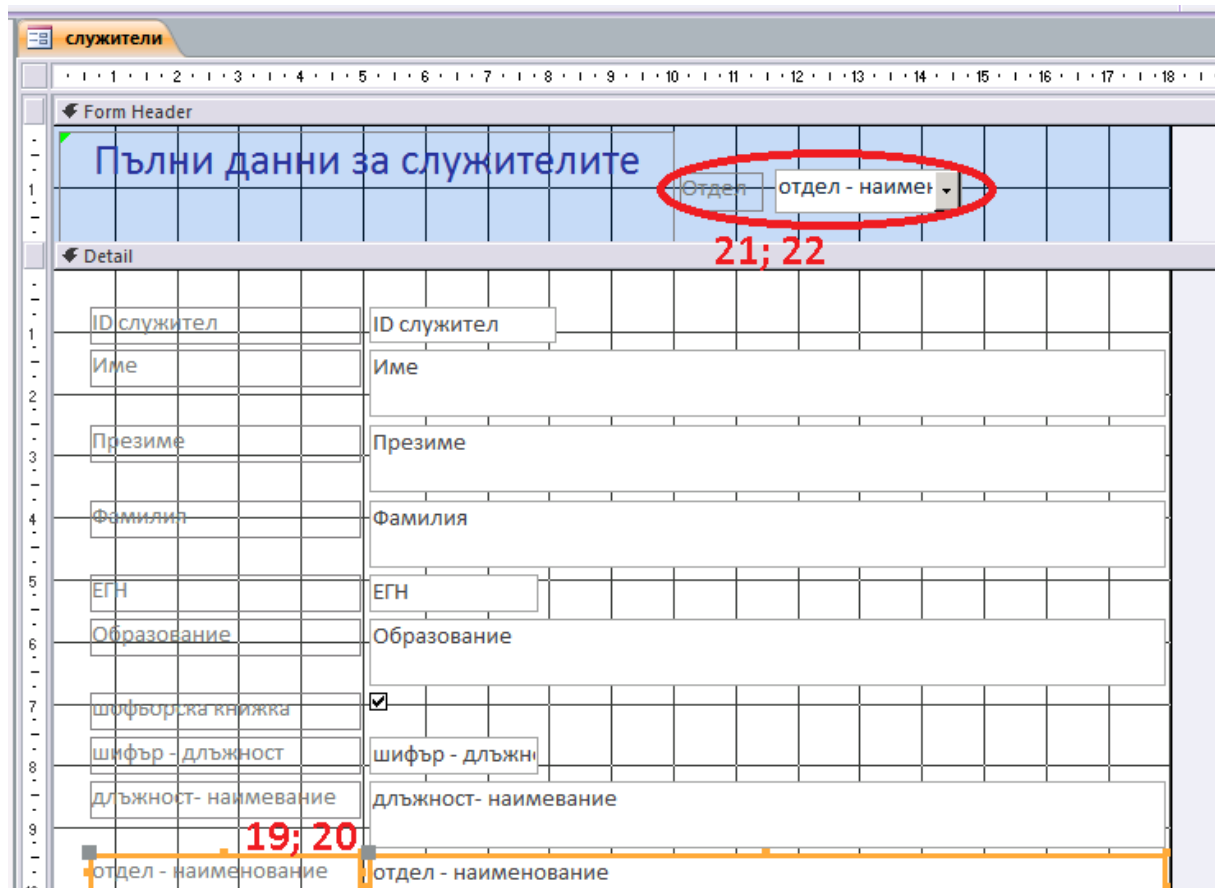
служители

1 2 3 4 5 6 7 8 9 10 11 12 13 14 15 16 17 18

Form Header

Пълни данни за служителите

Отдел | отдел - наимен

21; 22

Detail

ID служител | ID служител

Име | Име

Презиме | Презиме

Фамилия | Фамилия

ЕГН | ЕГН

Образование | Образование

шофьорска книжка

шифър - длъжност | шифър - длъжн

длъжност- наименование | длъжност- наименование

19; 20

отдел - наименование | отдел - наименование